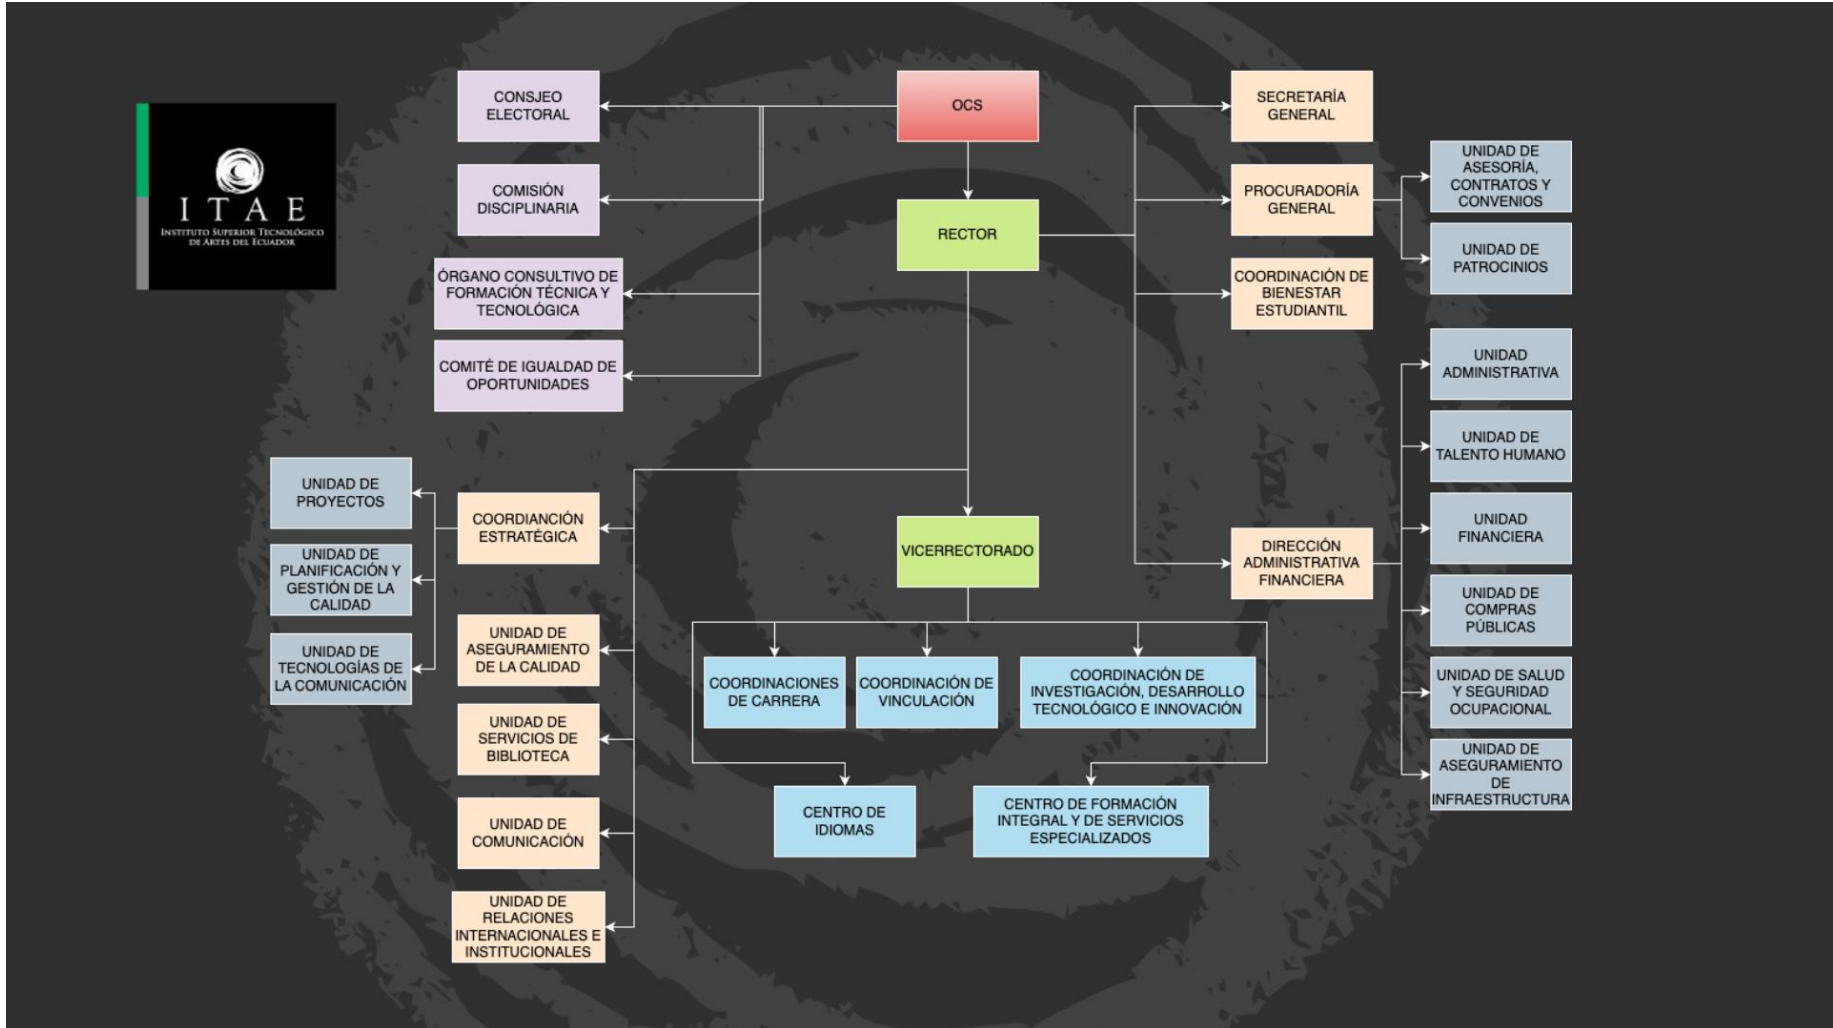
ITAE
INSTITUTO SUPERIOR TECNOLÓGICO DE ARTES DEL ECUADOR

CONSJEO ELECTORAL

OCS

SECRETARÍA GENERAL

COMISIÓN DISCIPLINARIA

RECTOR

PROCURADORÍA GENERAL

UNIDAD DE ASESORÍA, CONTRATOS Y CONVENIOS

UNIDAD DE PATROCINIOS

ÓRGANO CONSULTIVO DE FORMACIÓN TÉCNICA Y TECNOLÓGICA

COORDINACIÓN DE BIENESTAR ESTUDIANTIL

COMITÉ DE IGUALDAD DE OPORTUNIDADES

UNIDAD ADMINISTRATIVA

UNIDAD DE TALENTO HUMANO

UNIDAD DE PROYECTOS

COORDIANCIÓN ESTRATÉGICA

UNIDAD FINANCIERA

VICERRECTORADO

DIRECCIÓN ADMINISTRATIVA FINANCIERA

UNIDAD DE PLANIFICACIÓN Y GESTIÓN DE LA CALIDAD

UNIDAD DE COMPRAS PÚBLICAS

UNIDAD DE TECNOLOGÍAS DE LA COMUNICACIÓN

UNIDAD DE ASEGURAMIENTO DE LA CALIDAD

COORDINACIONES DE CARRERA

COORDINACIÓN DE VINCULACIÓN

COORDINACIÓN DE INVESTIGACIÓN, DESARROLLO TECNOLÓGICO E INNOVACIÓN

UNIDAD DE SALUD Y SEGURIDAD OCUPACIONAL

UNIDAD DE SERVICIOS DE BIBLIOTECA

UNIDAD DE ASEGURAMIENTO DE INFRAESTRUCTURA

CENTRO DE IDIOMAS

CENTRO DE FORMACIÓN INTEGRAL Y DE SERVICIOS ESPECIALIZADOS

UNIDAD DE COMUNICACIÓN

UNIDAD DE RELACIONES INTERNACIONALES E INSTITUCIONALES